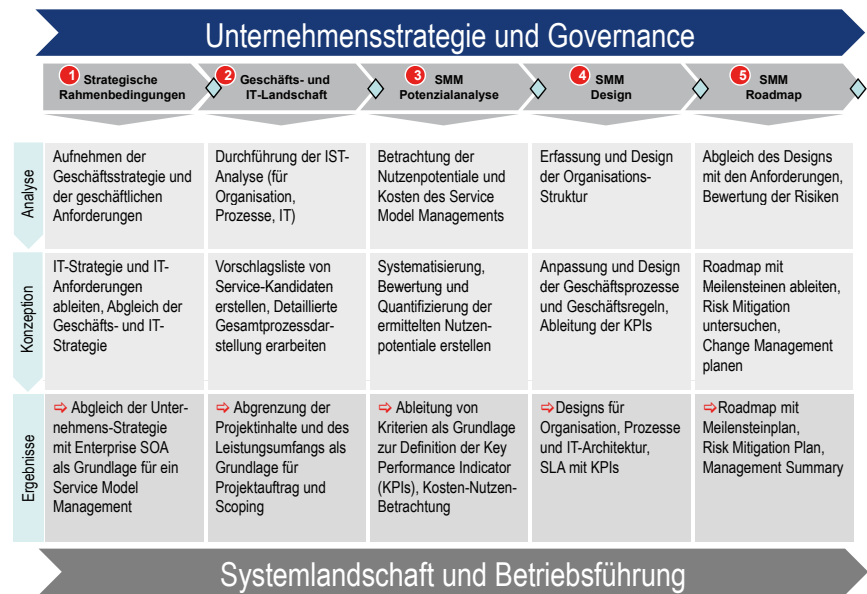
Unternehmensstrategie und Governance

1 Strategische Rahmenbedingungen

2 Geschäfts- und IT-Landschaft

3 SMM Potenzialanalyse

4 SMM Design

5 SMM Roadmap

| | | | | | |
|---|---|---|---|---|---|
| Analyse | Aufnehmen der Geschäftsstrategie und der geschäftlichen Anforderungen | Durchführung der IST-Analyse (für Organisation, Prozesse, IT) | Betrachtung der Nutzenpotentiale und Kosten des Service Model Managements | Erfassung und Design der Organisations-Struktur | Abgleich des Designs mit den Anforderungen, Bewertung der Risiken |
| Konzeption | IT-Strategie und IT-Anforderungen ableiten, Abgleich der Geschäfts- und IT-Strategie | Vorschlagsliste von Service-Kandidaten erstellen, Detaillierte Gesamtprozessdarstellung erarbeiten | Systematisierung, Bewertung und Quantifizierung der ermittelten Nutzenpotentiale erstellen | Anpassung und Design der Geschäftsprozesse und Geschäftsregeln, Ableitung der KPIs | Roadmap mit Meilensteinen ableiten, Risk Mitigation untersuchen, Change Management planen |
| Ergebnisse | ⇨ Abgleich der Unternehmens-Strategie mit Enterprise SOA als Grundlage für ein Service Model Management | ⇨ Abgrenzung der Projektinhalte und des Leistungsumfangs als Grundlage für Projektauftrag und Scoping | ⇨ Ableitung von Kriterien als Grundlage zur Definition der Key Performance Indicator (KPIs), Kosten-Nutzen-Betrachtung | ⇨Designs für Organisation, Prozesse und IT-Architektur, SLA mit KPIs | ⇨Roadmap mit Meilensteinplan, Risk Mitigation Plan, Management Summary |

Systemlandschaft und Betriebsführung